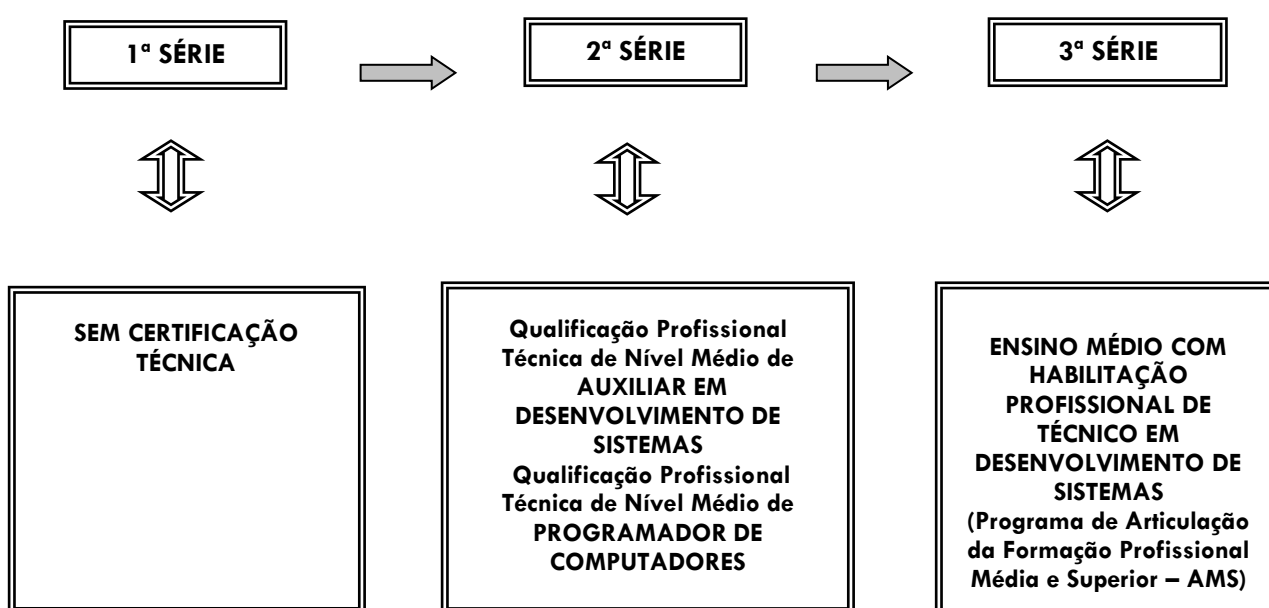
1ª SÉRIE

2ª SÉRIE

3ª SÉRIE

SEM CERTIFICAÇÃO TÉCNICA

Qualificação Profissional Técnica de Nível Médio de AUXILIAR EM DESENVOLVIMENTO DE SISTEMAS
Qualificação Profissional Técnica de Nível Médio de PROGRAMADOR DE COMPUTADORES

ENSINO MÉDIO COM HABILITAÇÃO PROFISSIONAL DE TÉCNICO EM DESENVOLVIMENTO DE SISTEMAS (Programa de Articulação da Formação Profissional Média e Superior – AMS)